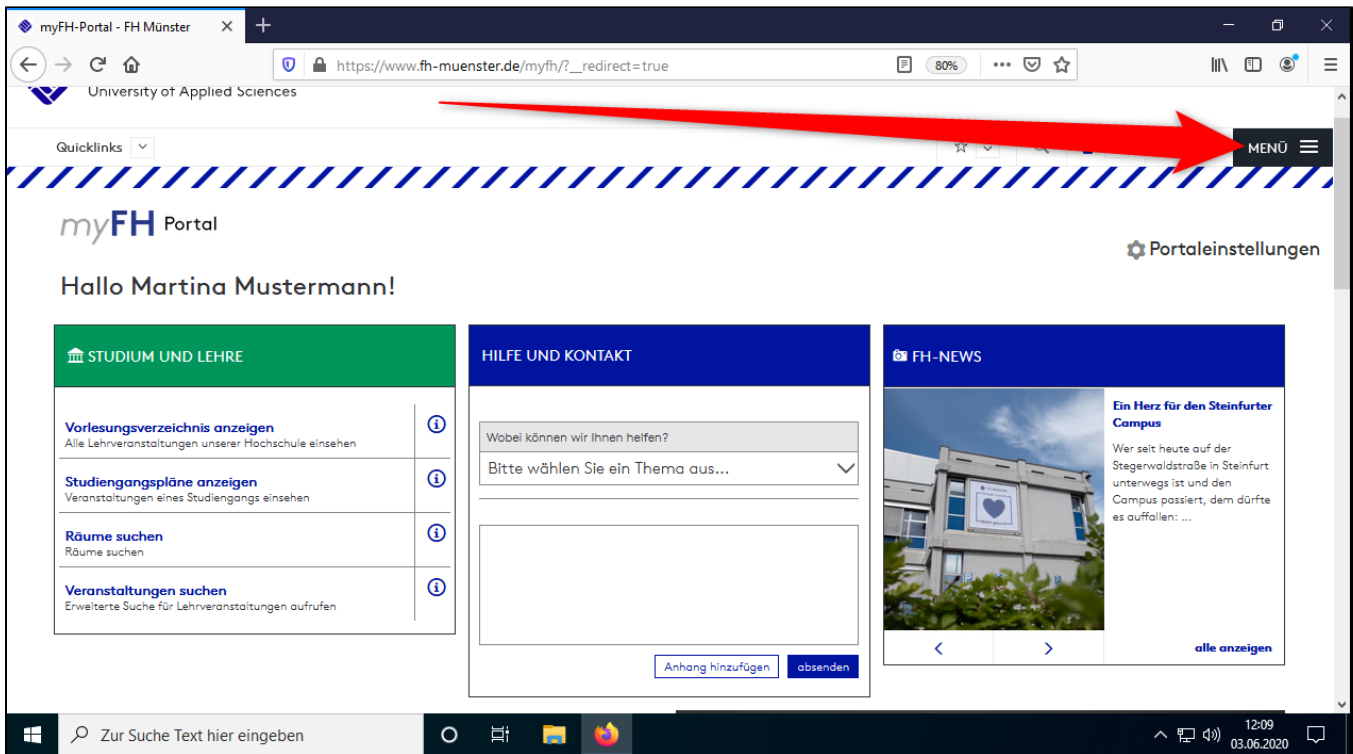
myFH-Portal - FH Münster

https://www.fh-muenster.de/myfh/?__redirect=true

80%

University of Applied Sciences

Quicklinks

MENÜ

myFH Portal

Portaleinstellungen

Hallo Martina Mustermann!

STUDIUM UND LEHRE

Vorlesungsverzeichnis anzeigen
Alle Lehrveranstaltungen unserer Hochschule einsehen

Studiengangspläne anzeigen
Veranstaltungen eines Studiengangs einsehen

Räume suchen
Räume suchen

Veranstaltungen suchen
Erweiterte Suche für Lehrveranstaltungen aufrufen

HILFE UND KONTAKT

Wobei können wir Ihnen helfen?

Bitte wählen Sie ein Thema aus...

Anhang hinzufügen

absenden

FH-NEWS

Ein Herz für den Steinfurter Campus

Wer seit heute auf der Stegerwaldstraße in Steinfurt unterwegs ist und den Campus passiert, dem dürfte es auffallen: ...

alle anzeigen

Zur Suche Text hier eingeben

12:09
03.06.2020